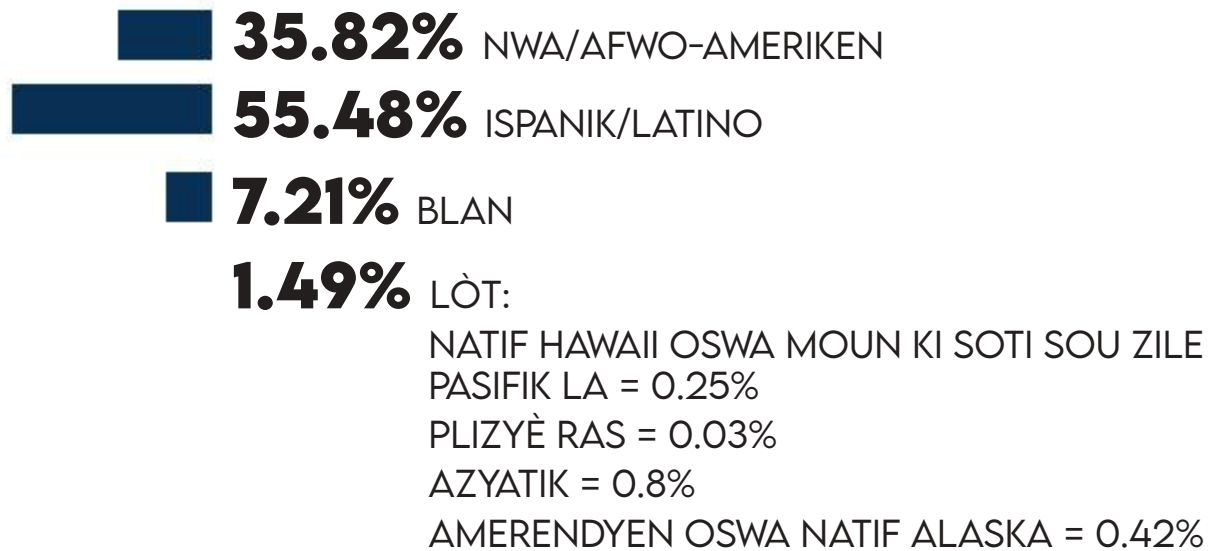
35.82% NWA/AFWO-AMERIKEN

55.48% ISPANIK/LATINO

7.21% BLAN

1.49% LÒT:

NATIF HAWAII OSWA MOUN KI SOTI SOU ZILE PASIFIK LA = 0.25%

PLIZYÈ RAS = 0.03%

AZYATIK = 0.8%

AMERENDYEN OSWA NATIF ALASKA = 0.42%